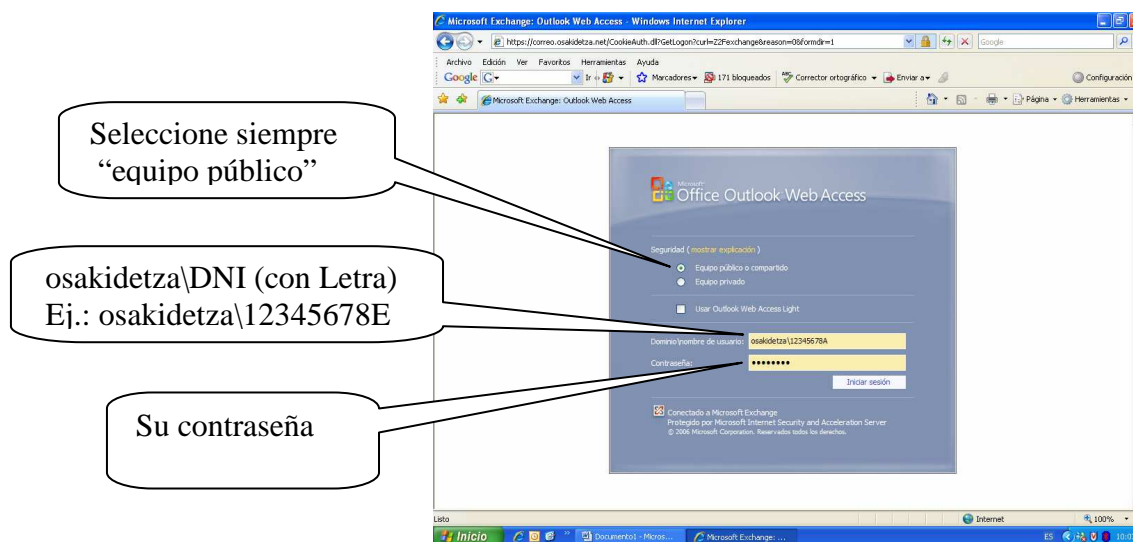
Microsoft Exchange: Outlook Web Access - Windows Internet Explorer

https://correo.osakidetza.net/CookieAuth.dll?GetLogon?curl=Z2Fexchange&reason=0&formdir=1

Google

Archivo Edición Ver Favoritos Herramientas Ayuda

Google G▾ Ir Marcadores▾ 171 bloqueados Corrector ortográfico ▾ Enviar a▾ Configuración

Microsoft Exchange: Outlook Web Access

Página ▾ Herramientas ▾

Seleccione siempre "equipo público"

osakidetza\DNI (con Letra)
Ej.: osakidetza\12345678E

Su contraseña

Microsoft Office Outlook Web Access

Seguridad ( mostrar explicación )

Equipo público o compartido

Equipo privado

Usar Outlook Web Access Light

Dominio\nombre de usuario: osakidetza\12345678A

Contraseña: ••••••••

Iniciar sesión

Conectado a Microsoft Exchange
Protegido por Microsoft Internet Security and Acceleration Server
© 2006 Microsoft Corporation. Reservados todos los derechos.

Listo

Internet

100%

Inicio

Documento1 - Micros...

Microsoft Exchange: ...

ES

10:0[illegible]